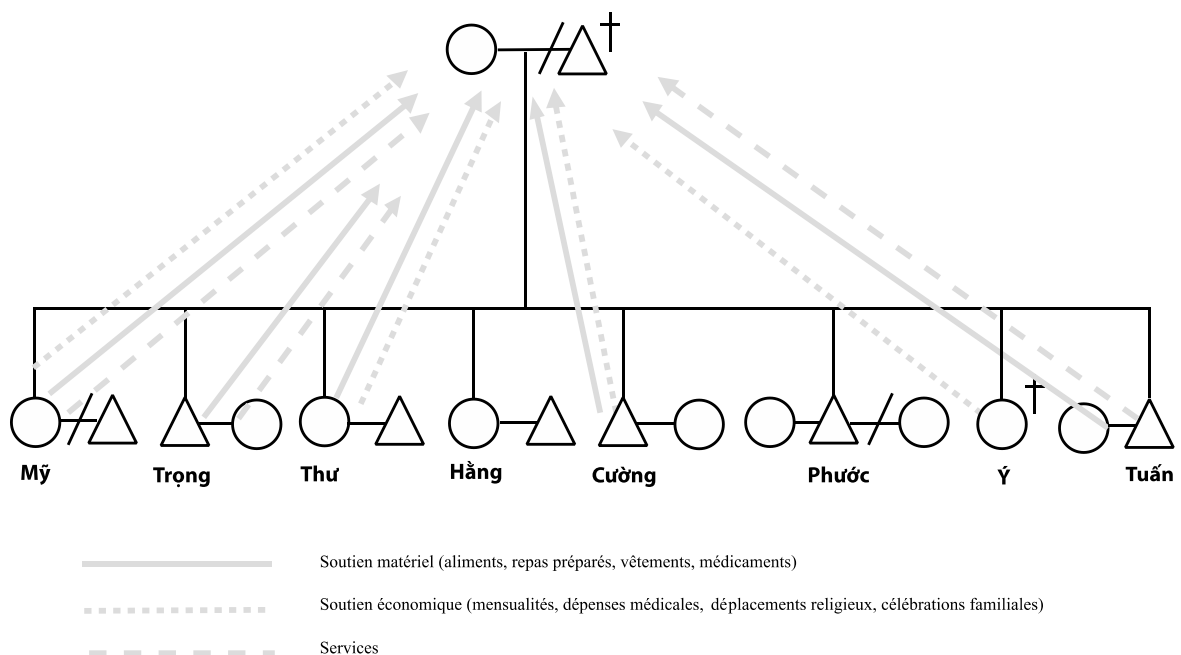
†

Mỹ Trọng Thư Hằng Cường Phước Ý † Tuấn

Soutien matériel (aliments, repas préparés, vêtements, médicaments)

Soutien économique (mensualités, dépenses médicales, déplacements religieux, célébrations familiales)

Services